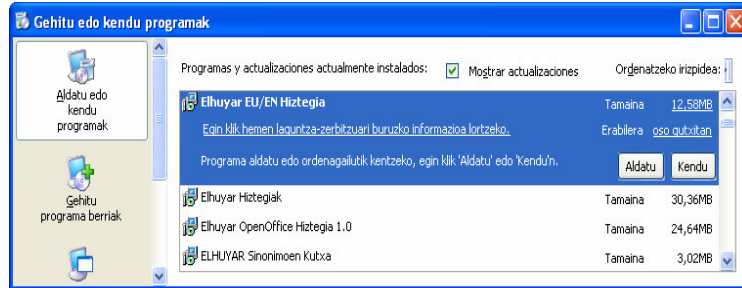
Gehitu edo kendu programak

Aldatu edo kendu programak

Gehitu programa berriak

Programas y actualizaciones actualmente instalados: Mostrar actualizaciones

Ordenatzeko irizpidea:

Elhuyar EU/EN Hiztegia
Tamaina 12,58MB
Egin klik hemen laguntza-zerbitzuari buruzko informazioa lortzeko.
Erabilera oso gutxitan
Programa aldatu edo ordenagailutik kentzeko, egin klik 'Aldatu' edo 'Kendu'n.
Aldatu Kendu

| Elhuyar Hiztegiak | Tamaina | 30,36MB |
|---|---|---|
| Elhuyar OpenOffice Hiztegia 1.0 | Tamaina | 24,64MB |
| ELHUYAR Sinonimoen Kutxa | Tamaina | 3,02MB |